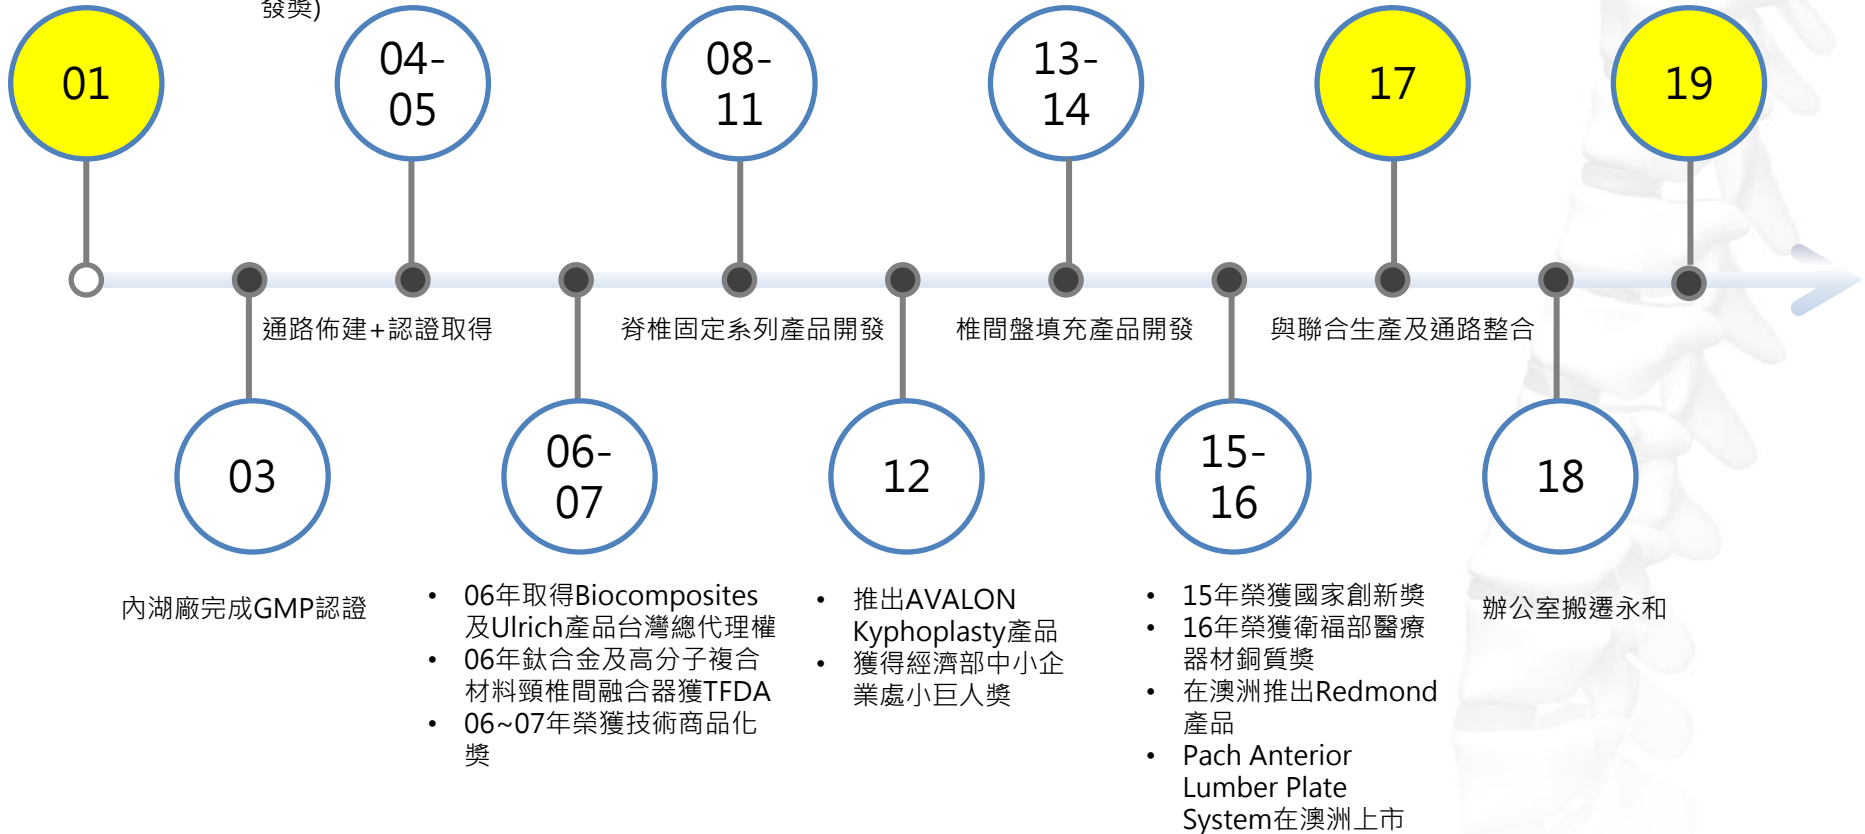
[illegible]發獎)

01

04-05

08-11

13-14

17

19

通路佈建+認證取得

脊椎固定系列產品開發

椎間盤填充產品開發

與聯合生產及通路整合

03

06-07

12

15-16

18

內湖廠完成GMP認證

- 06年取得Biocomposites及Ulrich產品台灣總代理權
- 06年鈦合金及高分子複合材料頸椎間融合器獲TFDA
- 06~07年榮獲技術商品化獎

- 推出AVALON Kyphoplasty產品
- 獲得經濟部中小企業處小巨人獎

- 15年榮獲國家創新獎
- 16年榮獲衛福部醫療器材銅質獎
- 在澳洲推出Redmond產品
- Pach Anterior Lumber Plate System在澳洲上市

辦公室搬遷永和